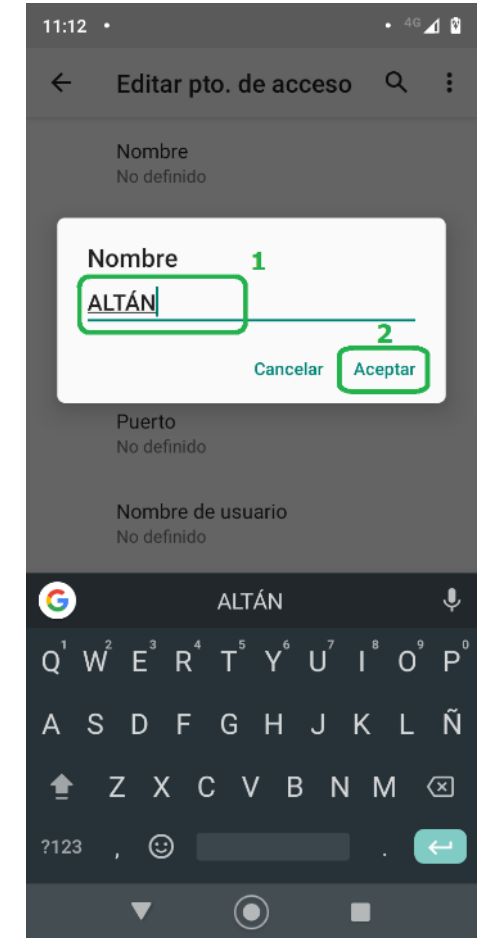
11:12 • 4G

Editar pto. de acceso

Nombre
No definido

Nombre 1

ALTÁN

2

Cancelar Aceptar

Puerto
No definido

Nombre de usuario
No definido

ALTÁN

Q W E R T Y U I O P
1 2 3 4 5 6 7 8 9 0

A S D F G H J K L Ñ

Z X C V B N M

?123 , .